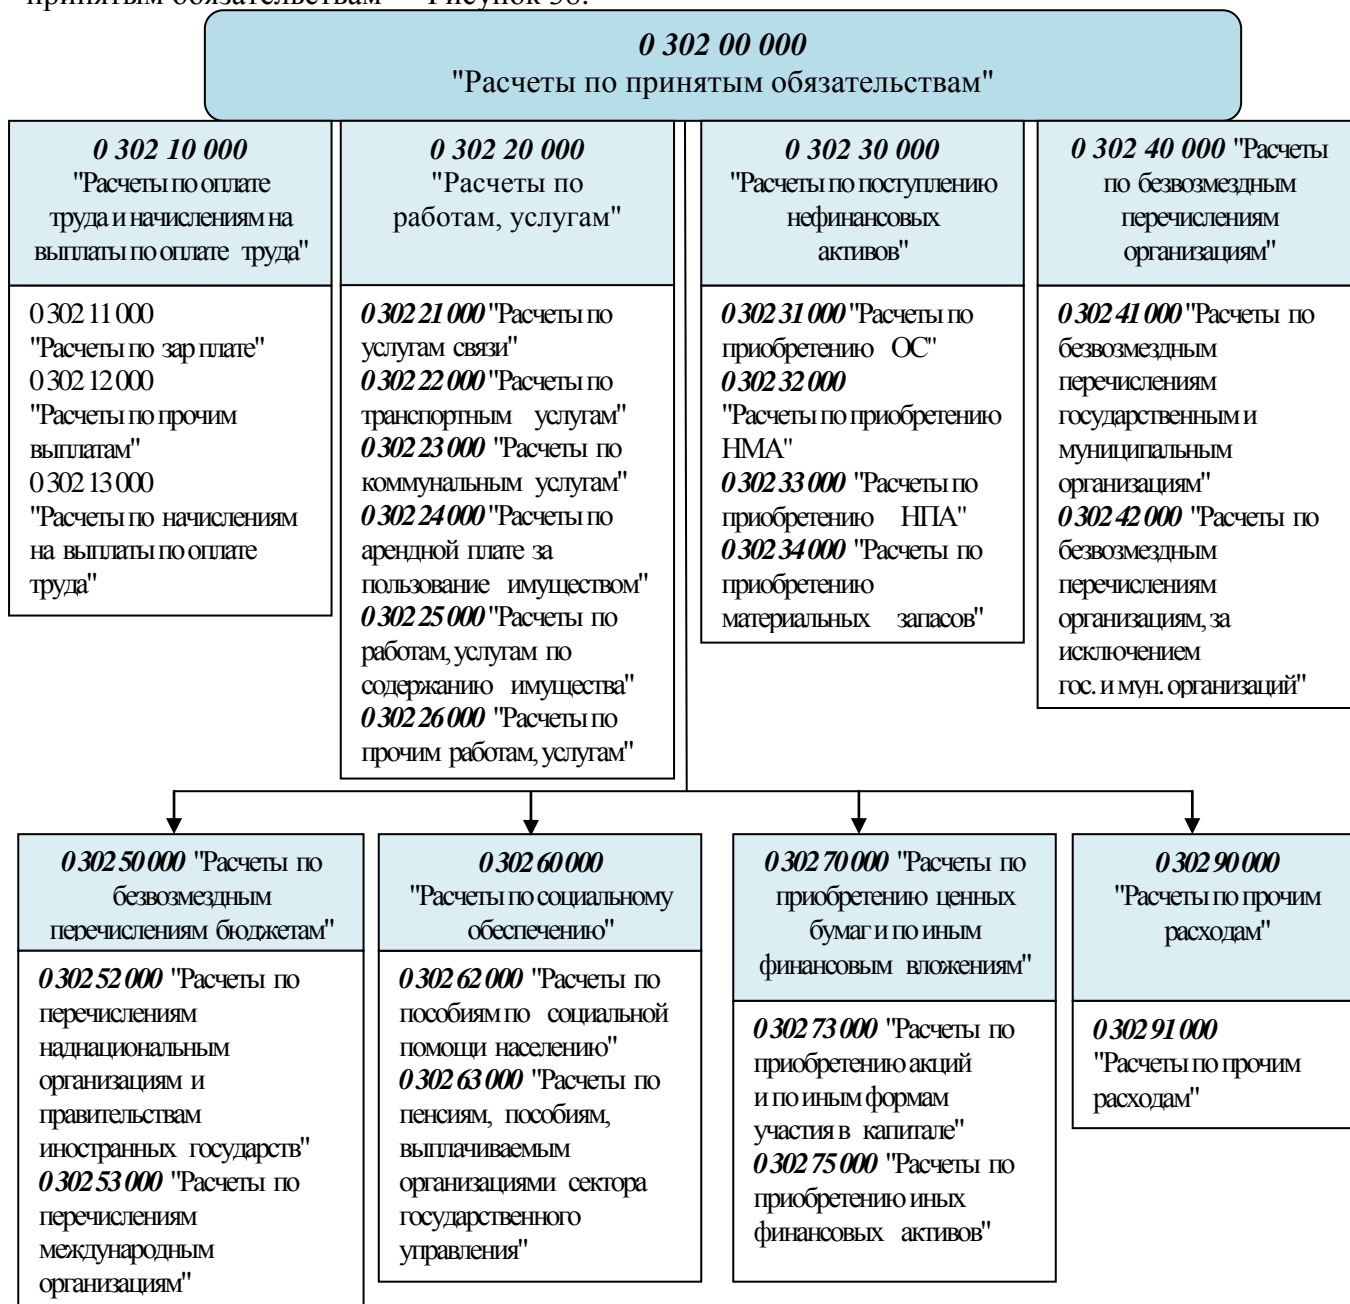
принятым обязательствам – Рисунок 38.

*0 302 00 000*
"Расчеты по принятым обязательствам"

*0 302 10 000*
"Расчеты по оплате труда и начислениям на выплаты по оплате труда"

0 302 11 000
"Расчеты по зар плате"
0 302 12 000
"Расчеты по прочим выплатам"
0 302 13 000
"Расчеты по начислениям на выплаты по оплате труда"

*0 302 20 000*
"Расчеты по работам, услугам"

*0 302 21 000* "Расчеты по услугам связи"
*0 302 22 000* "Расчеты по транспортным услугам"
*0 302 23 000* "Расчеты по коммунальным услугам"
*0 302 24 000* "Расчеты по арендной плате за пользование имуществом"
*0 302 25 000* "Расчеты по работам, услугам по содержанию имущества"
*0 302 26 000* "Расчеты по прочим работам, услугам"

*0 302 30 000*
"Расчеты по поступлению нефинансовых активов"

*0 302 31 000* "Расчеты по приобретению ОС"
*0 302 32 000*
"Расчеты по приобретению НМА"
*0 302 33 000* "Расчеты по приобретению НПА"
*0 302 34 000* "Расчеты по приобретению материальных запасов"

*0 302 40 000* "Расчеты по безвозмездным перечислениям организациям"

*0 302 41 000* "Расчеты по безвозмездным перечислениям государственным и муниципальным организациям"
*0 302 42 000* "Расчеты по безвозмездным перечислениям организациям, за исключением гос. и мун. организаций"

*0 302 50 000* "Расчеты по безвозмездным перечислениям бюджетам"

*0 302 52 000* "Расчеты по перечислениям наднациональным организациям и правительствам иностранных государств"
*0 302 53 000* "Расчеты по перечислениям международным организациям"

*0 302 60 000*
"Расчеты по социальному обеспечению"

*0 302 62 000* "Расчеты по пособиям по социальной помощи населению"
*0 302 63 000* "Расчеты по пенсиям, пособиям, выплачиваемым организациями сектора государственного управления"

*0 302 70 000* "Расчеты по приобретению ценных бумаг и по иным финансовым вложениям"

*0 302 73 000* "Расчеты по приобретению акций и по иным формам участия в капитале"
*0 302 75 000* "Расчеты по приобретению иных финансовых активов"

*0 302 90 000*
"Расчеты по прочим расходам"

*0 302 91 000*
"Расчеты по прочим расходам"